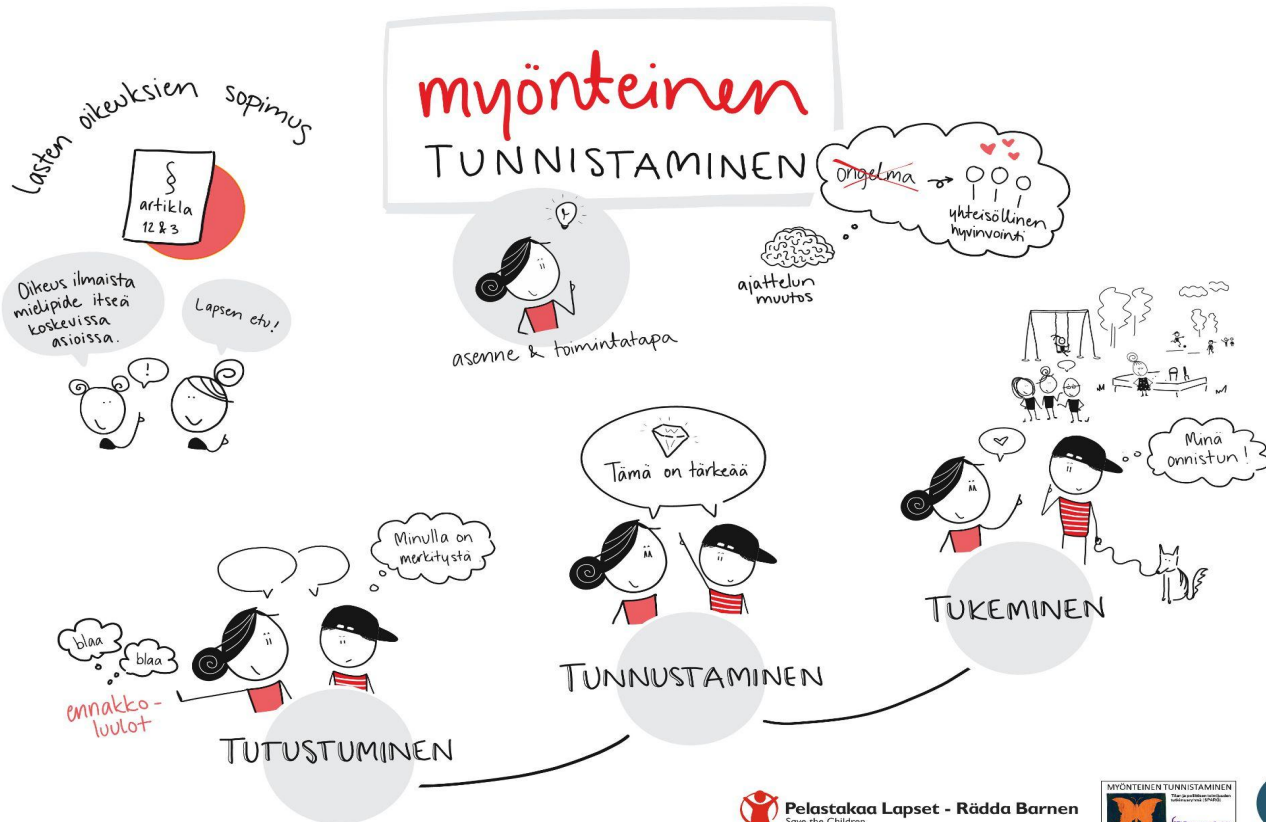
myönteinen

TUNNISTAMINEN

Lasten oikeuksien sopimus

§ artikla 12 & 3

Oikeus ilmaista mielipide itseä koskevissa asioissa.

Lapsen etu!

!

asenne & toimintatapa

ongelma → yhteisöllinen hyvinvointi

ajattelun muutos

Minä onnistun!

Tämä on tärkeää

Minulla on merkitystä

blaa

blaa

ennakkoluulot

TUTUSTUMINEN

TUNNUSTAMINEN

TUKEMINEN

Pelastakaa Lapset - Rädda Barnen
Save the Children

MYÖNTEINEN TUNNISTAMINEN